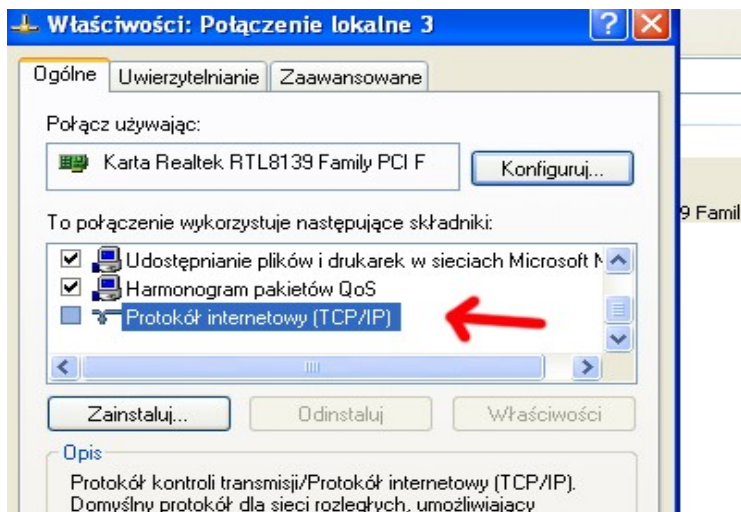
Właściwości: Połączenie lokalne 3

Ogólne | Uwierzytelnianie | Zaawansowane

Połącz używając:

Karta Realtek RTL8139 Family PCI F

Konfiguruj...

To połączenie wykorzystuje następujące składniki:

Udostępnianie plików i drukarek w sieciach Microsoft N

Harmonogram pakietów QoS

Protokół internetowy (TCP/IP)

Zainstaluj...

Odinstaluj

Właściwości

Opis

Protokół kontroli transmisji/Protokół internetowy (TCP/IP). Domyślny protokół dla sieci rozległych, umożliwiający

9 Famil